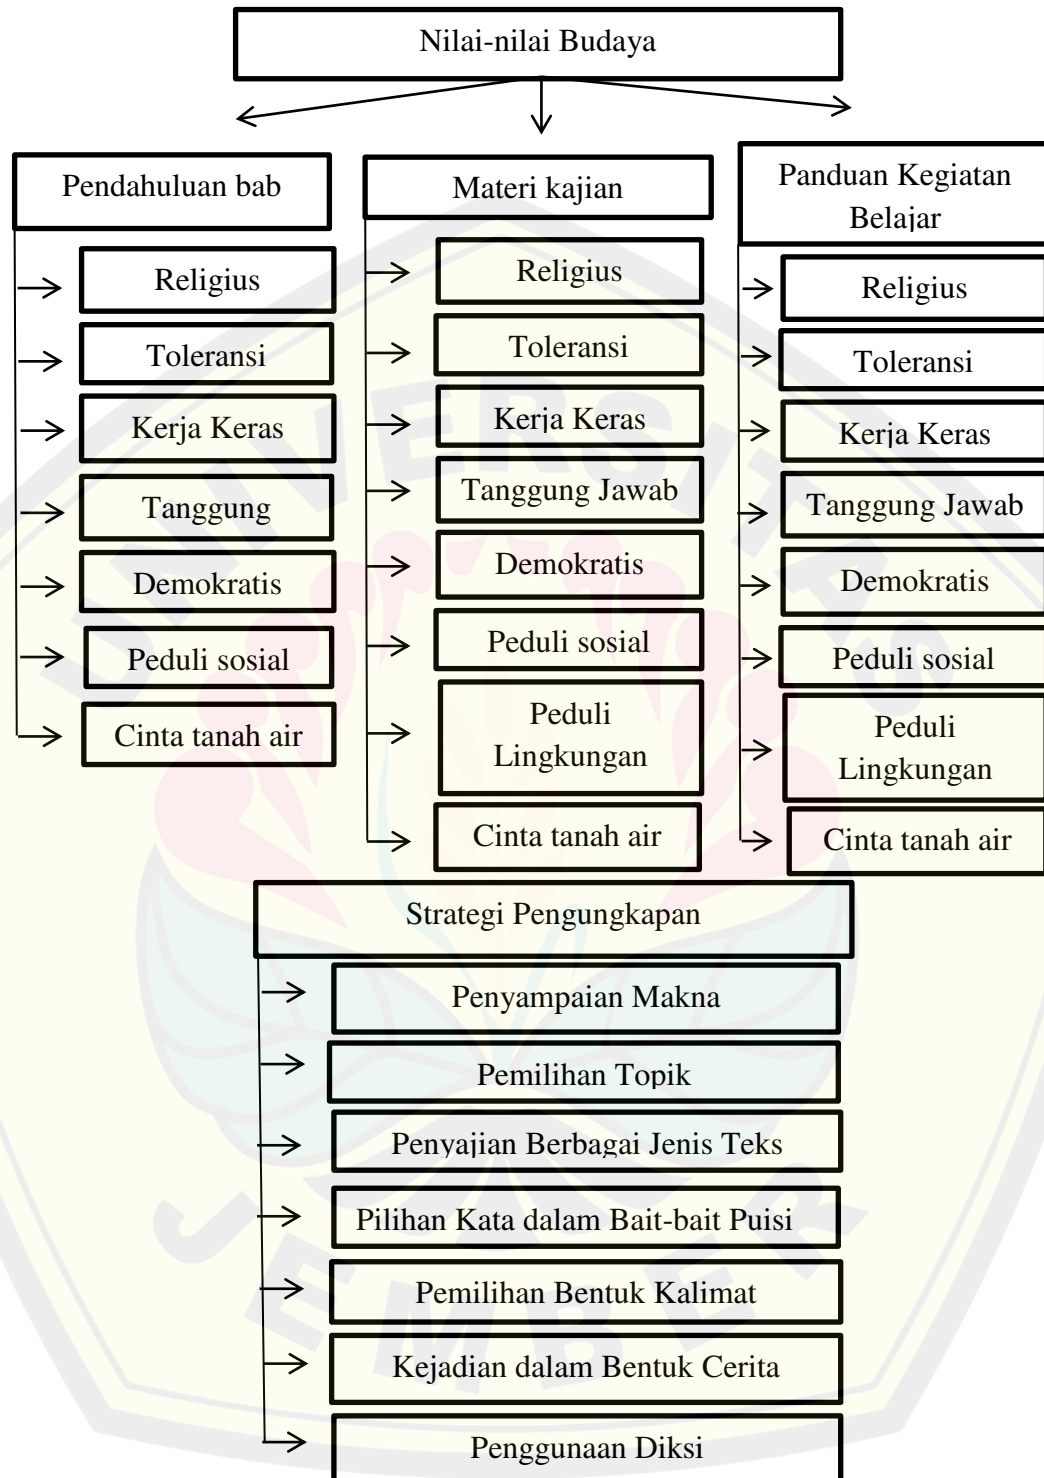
Nilai-nilai Budaya

Pendahuluan bab

Religius

Toleransi

Kerja Keras

Tanggung

Demokratis

Peduli sosial

Cinta tanah air

Materi kajian

Religius

Toleransi

Kerja Keras

Tanggung Jawab

Demokratis

Peduli sosial

Peduli Lingkungan

Cinta tanah air

Panduan Kegiatan Belajar

Religius

Toleransi

Kerja Keras

Tanggung Jawab

Demokratis

Peduli sosial

Peduli Lingkungan

Cinta tanah air

Strategi Pengungkapan

Penyampaian Makna

Pemilihan Topik

Penyajian Berbagai Jenis Teks

Pilihan Kata dalam Bait-bait Puisi

Pemilihan Bentuk Kalimat

Kejadian dalam Bentuk Cerita

Penggunaan Diksi